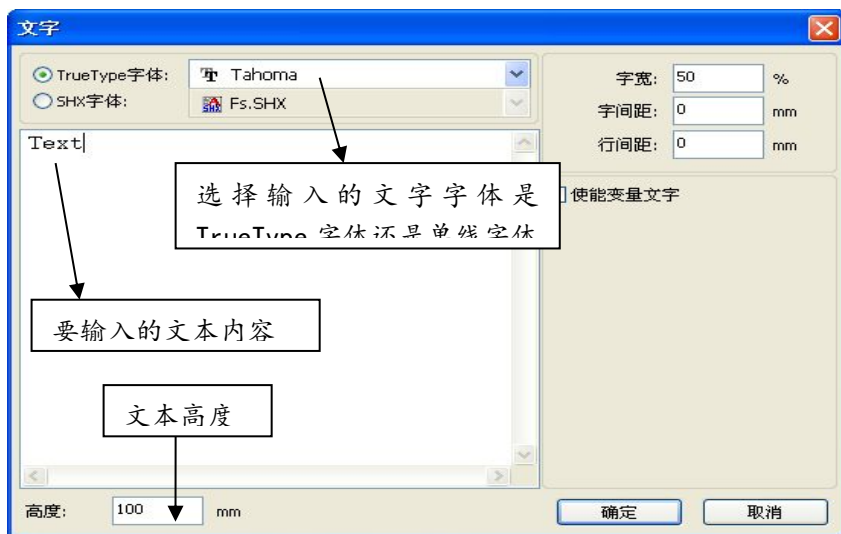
文字

TrueType字体: Tahoma

SHX字体: Fs.SHX

Text

选择输入的文字字体是 TrueType 字体还是单线字体

要输入的文本内容

文本高度

字宽: 50 %

字间距: 0 mm

行间距: 0 mm

使能变量文字

高度: 100 mm

确定

取消